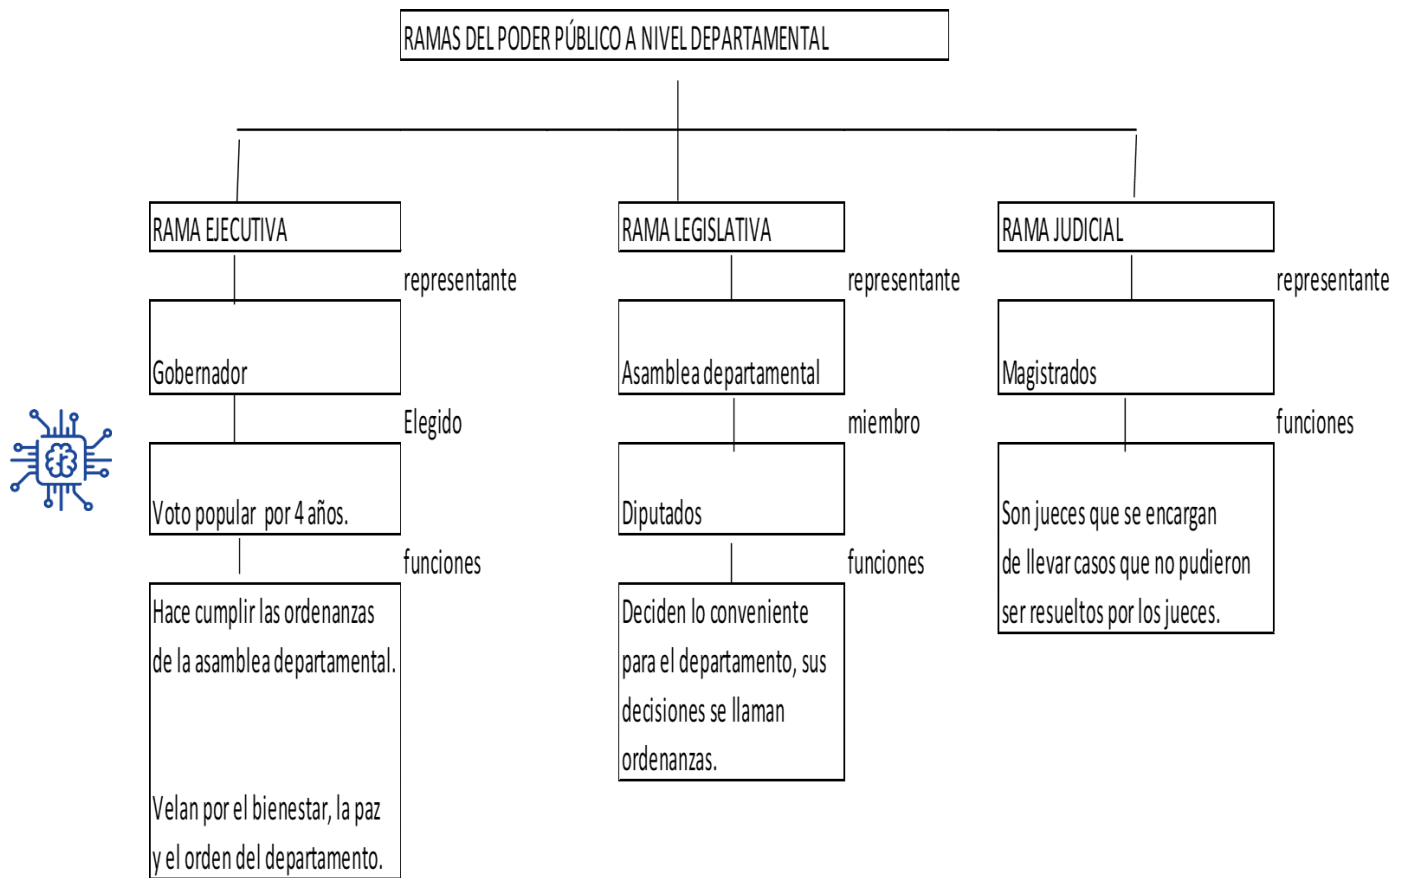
RAMAS DEL PODER PÚBLICO A NIVEL DEPARTAMENTAL

RAMA EJECUTIVA

representante

Gobernador

Elegido

Voto popular por 4 años.

funciones

Hace cumplir las ordenanzas de la asamblea departamental.

Velan por el bienestar, la paz y el orden del departamento.

RAMA LEGISLATIVA

representante

Asamblea departamental

miembro

Diputados

funciones

Deciden lo conveniente para el departamento, sus decisiones se llaman ordenanzas.

RAMA JUDICIAL

representante

Magistrados

funciones

Son jueces que se encargan de llevar casos que no pudieron ser resueltos por los jueces.